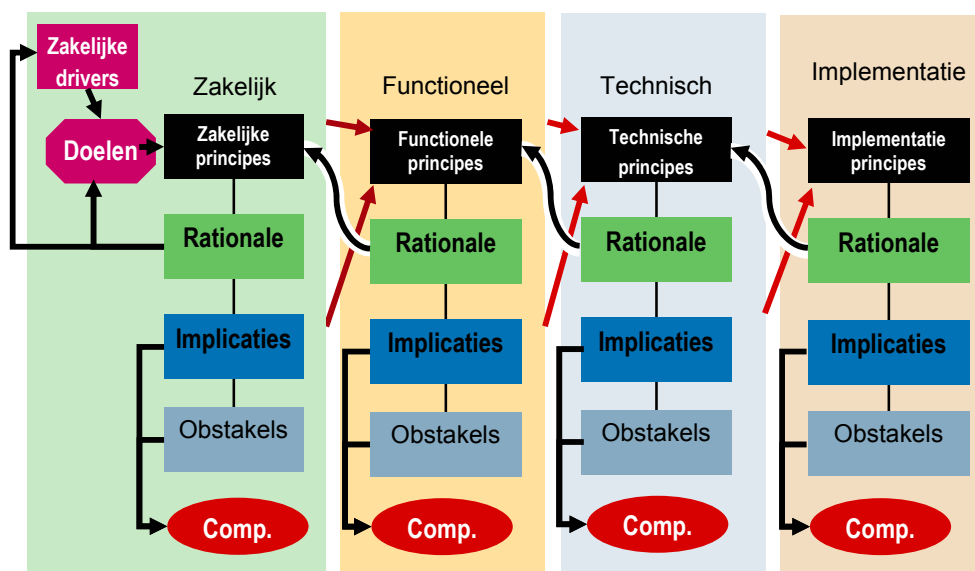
Zakelijke drivers

Doelen

Zakelijk

Zakelijke principes

Rationale

Implicaties

Obstakels

Comp.

Functioneel

Functionele principes

Rationale

Implicaties

Obstakels

Comp.

Technisch

Technische principes

Rationale

Implicaties

Obstakels

Comp.

Implementatie

Implementatie principes

Rationale

Implicaties

Obstakels

Comp.